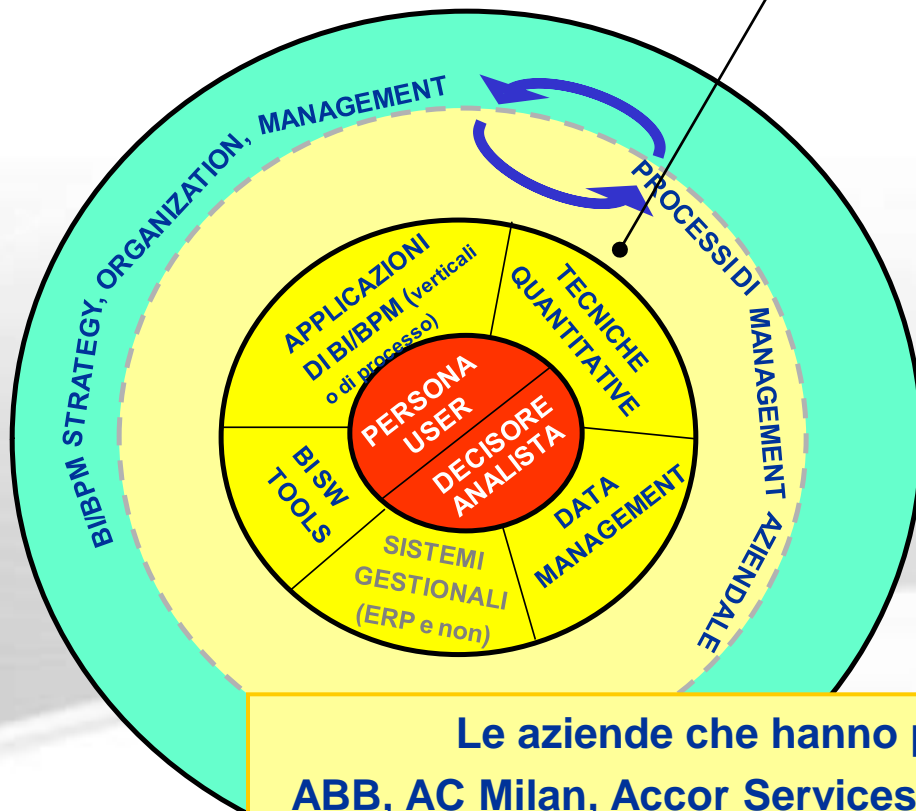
BI/BPM STRATEGY, ORGANIZATION, MANAGEMENT

PROCESSI DI MANAGEMENT AZIENDALE

APPLICAZIONI DI BI/BPM (verticali o di processo)

TECNICHE QUANTITATIVE

PERSONA USER

DECISORE ANALISTA

BI SW TOOLS

DATA MANAGEMENT

SISTEMI GESTIONALI (ERP e non)

Le aziende che hanno p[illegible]

ABB, AC Milan, Accor Services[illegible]